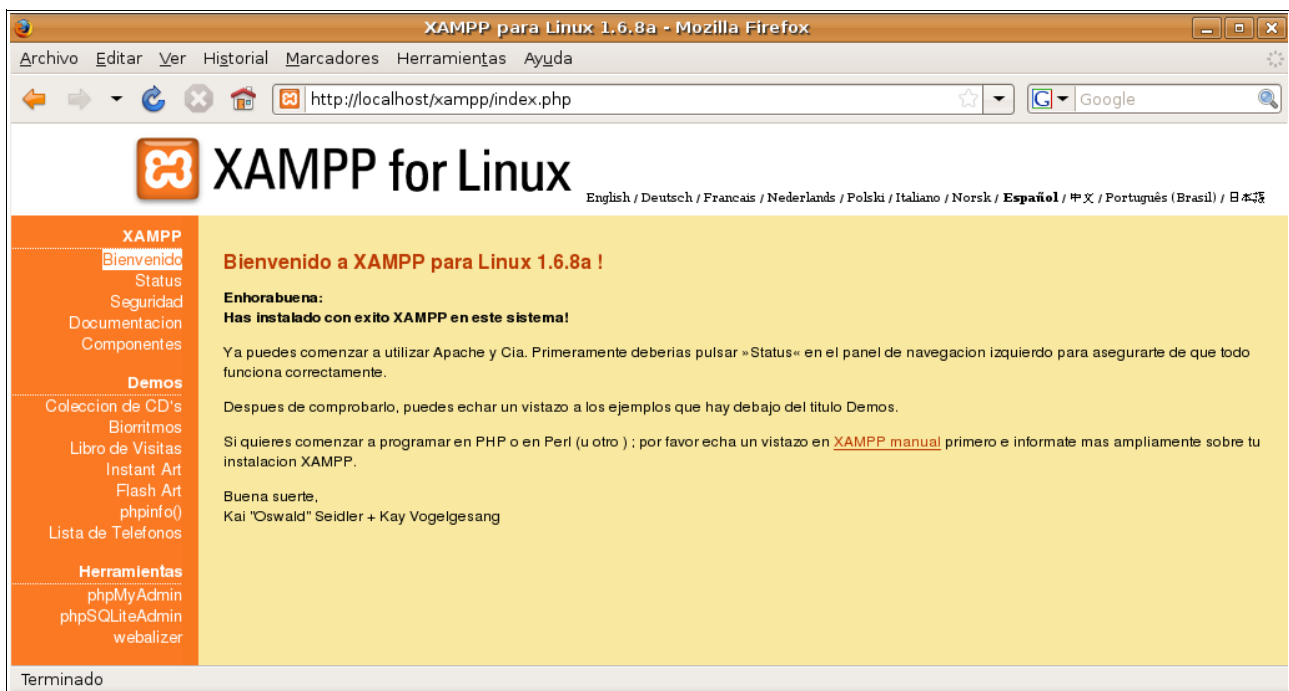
XAMPP para Linux 1.6.8a - Mozilla Firefox

Archivo Editar Ver Historial Marcadores Herramientas Ayuda

http://localhost/xampp/index.php

Google

XAMPP for Linux

English / Deutsch / Francais / Nederlands / Polski / Italiano / Norsk / Español / 中文 / Português (Brasil) / 日本語

XAMPP
Bienvenido
Status
Seguridad
Documentacion
Componentes

Demos
Coleccion de CD's
Biorritmos
Libro de Visitas
Instant Art
Flash Art
phpinfo()
Lista de Telefonos

Herramientas
phpMyAdmin
phpSQLiteAdmin
webalizer

Bienvenido a XAMPP para Linux 1.6.8a !

Enhorabuena:
Has instalado con exito XAMPP en este sistema!

Ya puedes comenzar a utilizar Apache y Cia. Primeramente deberias pulsar »Status« en el panel de navegacion izquierdo para asegurarte de que todo funciona correctamente.

Despues de comprobarlo, puedes echar un vistazo a los ejemplos que hay debajo del titulo Demos.

Si quieres comenzar a programar en PHP o en Perl (u otro ) ; por favor echa un vistazo en XAMPP manual primero e informate mas ampliamente sobre tu instalacion XAMPP.

Buena suerte,
Kai "Oswald" Seidler + Kay Vogelgesang

Terminado